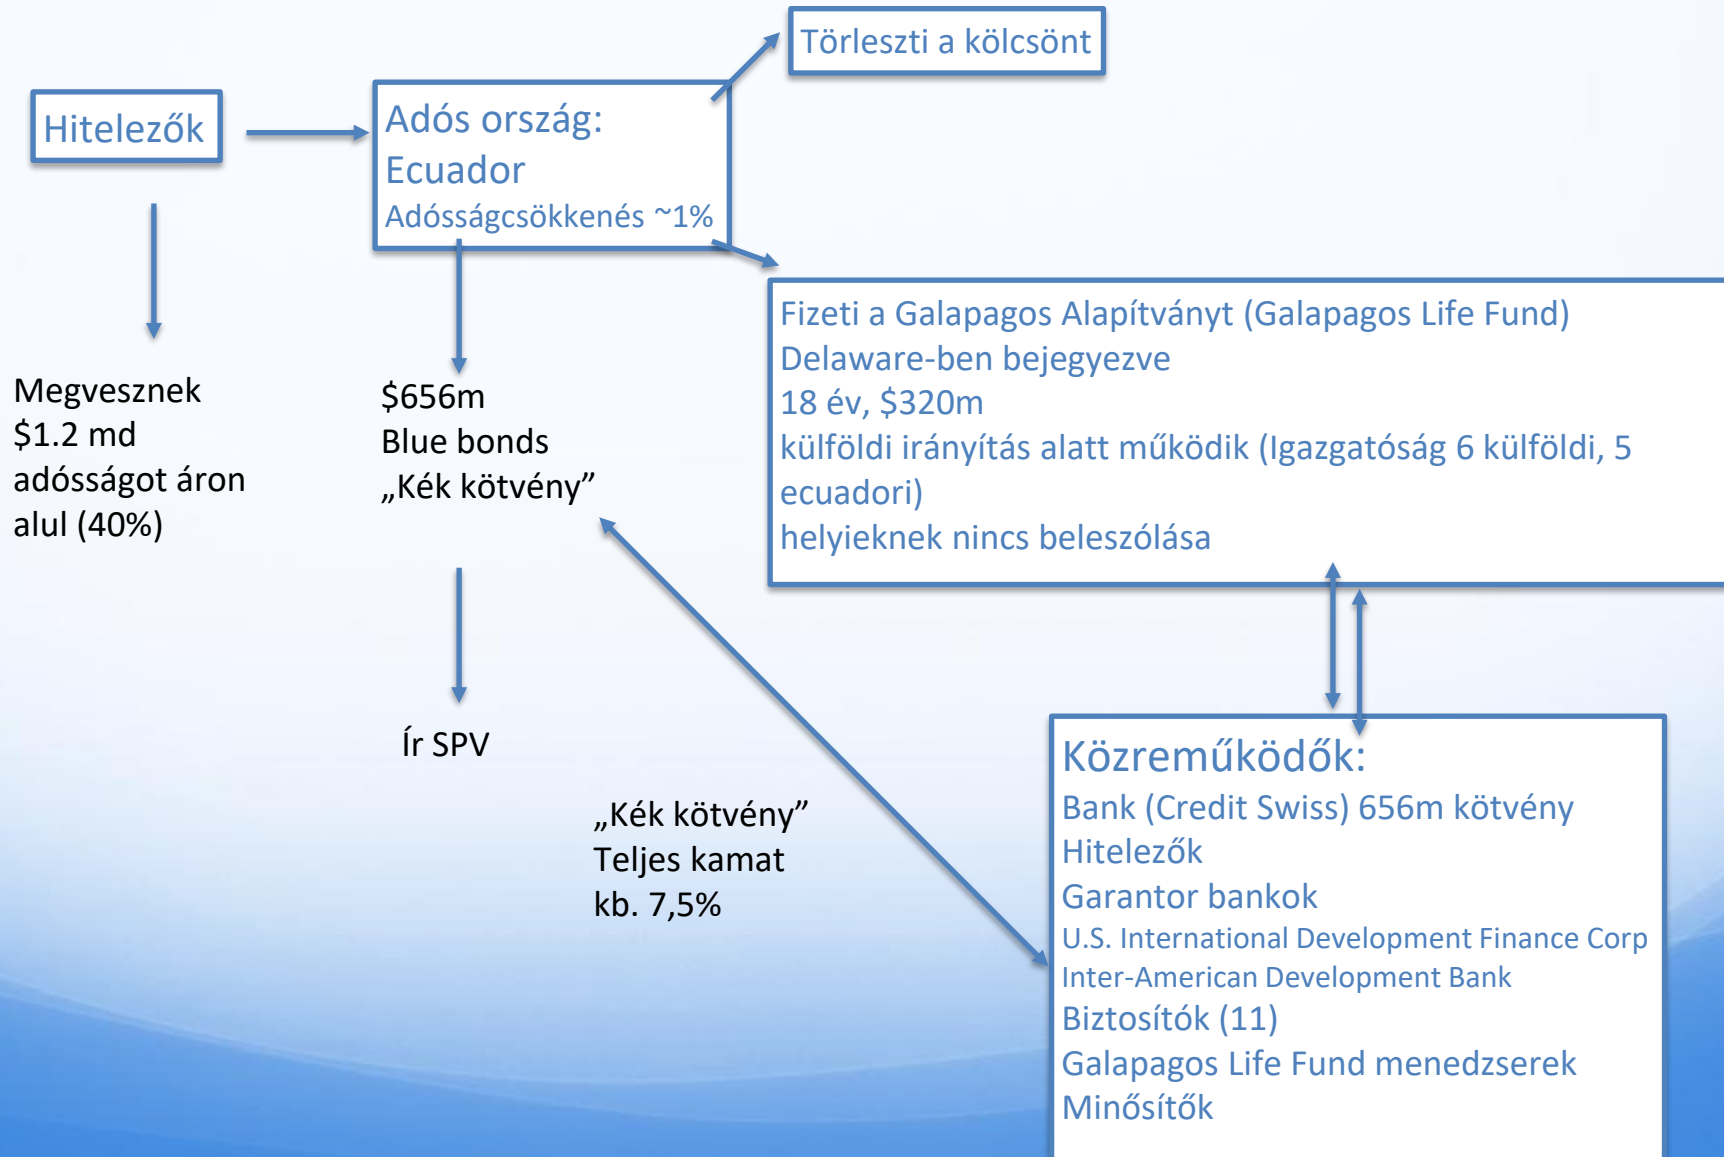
Törleszti a kölcsönt

Hitelezők

Adós ország:
Ecuador
Adósságcsökkenés ~1%

Megvesznek
$1.2 md
adósságot áron
alul (40%)

$656m
Blue bonds
„Kék kötvény”

Fizeti a Galapagos Alapítványt (Galapagos Life Fund)
Delaware-ben bejegyezve
18 év, $320m
külföldi irányítás alatt működik (Igazgatóság 6 külföldi, 5 ecuadori)
helyieknek nincs beleszólása

Ír SPV

„Kék kötvény”
Teljes kamat
kb. 7,5%

Közreműködők:
Bank (Credit Swiss) 656m kötvény
Hitelezők
Garantor bankok
U.S. International Development Finance Corp
Inter-American Development Bank
Biztosítók (11)
Galapagos Life Fund menedzserek
Minősítők